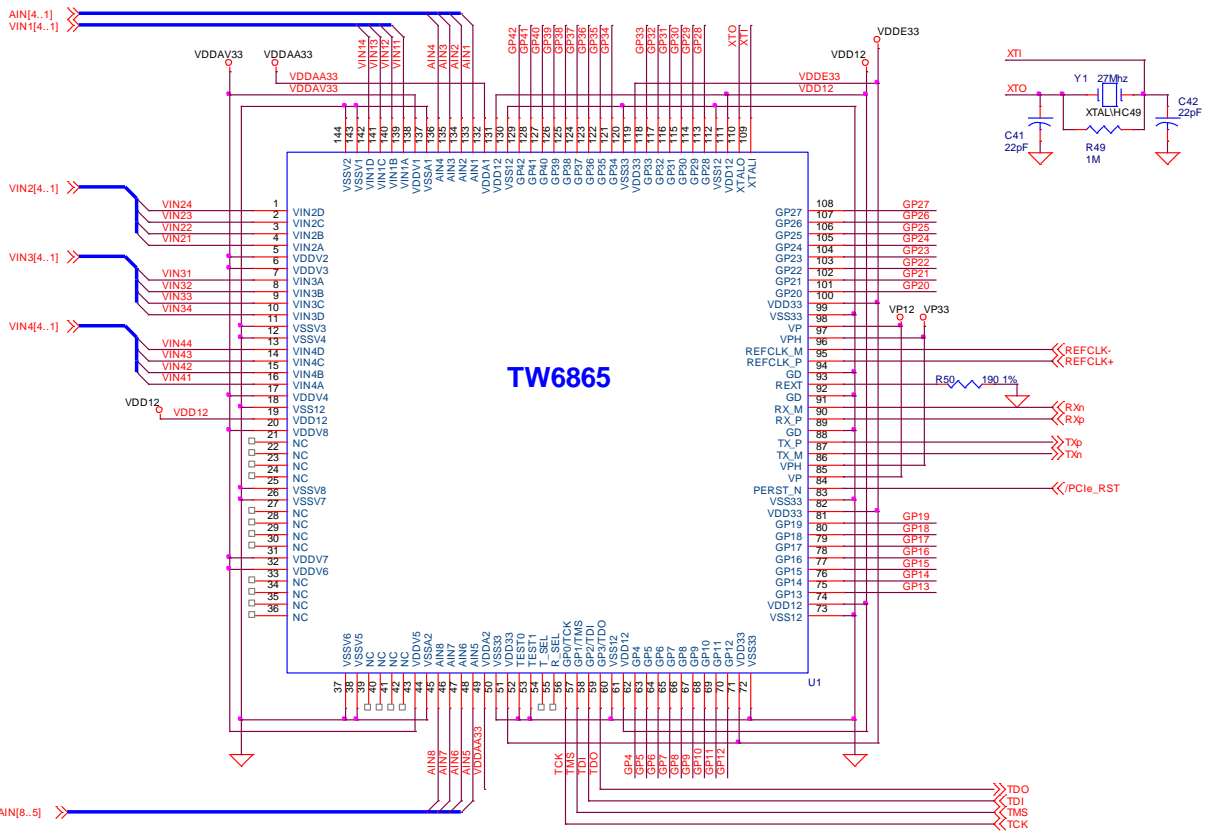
AIN[4..1]
VIN1[4..1]

VDDAV33
VDDAA33
VDDAA33
VDDAV33

VIN14 VIN13 VIN12 VIN11 AIN4 AIN3 AIN2 AIN1 GP42 GP41 GP40 GP39 GP38 GP37 GP36 GP35 GP34 GP33 GP32 GP31 GP30 GP29 GP28 XTO XTI

VDDE33
VDD12
VDDE33
VDD12

144 143 142 141 140 139 138 137 136 135 134 133 132 131 130 129 128 127 126 125 124 123 122 121 120 119 118 117 116 115 114 113 112 111 110 109

VSSV2 VSSV1 VIN1D VIN1C VIN1B VIN1A VDDV1 VSSA1 AIN4 AIN3 AIN2 AIN1 VDDA1 VDD12 VSS12 GP42 GP41 GP40 GP39 GP38 GP37 GP36 GP35 GP34 VSS33 VDD33 GP33 GP32 GP31 GP30 GP29 GP28 VSS12 VDD12 XTALO XTALI

XTI
Y1 27Mhz
XTO
XTAL\HC49
C41
22pF
R49
1M
C42
22pF

VIN2[4..1]
VIN24 VIN23 VIN22 VIN21
VIN3[4..1]
VIN31 VIN32 VIN33 VIN34
VIN4[4..1]
VIN44 VIN43 VIN42 VIN41
VDD12
VDD12

1 VIN2D
2 VIN2C
3 VIN2B
4 VIN2A
5 VIN2A
6 VDDV2
7 VDDV3
8 VIN3A
9 VIN3B
10 VIN3C
11 VIN3D
12 VSSV3
13 VSSV4
14 VIN4D
15 VIN4C
16 VIN4B
17 VIN4A
18 VDDV4
19 VSS12
20 VDD12
21 VDDV8
22 NC
23 NC
24 NC
25 NC
26 VSSV8
27 VSSV7
28 NC
29 NC
30 NC
31 NC
32 VDDV7
33 VDDV6
34 NC
35 NC
36 NC

TW6865

108 GP27
107 GP26
106 GP25
105 GP24
104 GP23
103 GP22
102 GP21
101 GP20
100
99 VDD33
98 VSS33
97 VP
96 VPH
95 REFCLK_M
94 REFCLK_P
93 GD
92 REXT
91 GD
90 RX_M
89 RX_P
88 GD
87 TX_P
86 TX_M
85 VPH
84 VP
83 PERST_N
82 VSS33
81 VDD33
80 GP19
79 GP18
78 GP17
77 GP16
76 GP15
75 GP14
74 GP13
73 VDD12
VSS12

GP27 GP26 GP25 GP24 GP23 GP22 GP21 GP20
VP12 VP33
REFCLK-
REFCLK+
R50 190 1%
RXn
RXp
TXp
TXn
/PCIe_RST
GP19 GP18 GP17 GP16 GP15 GP14 GP13

VSSV6 VSSV5 NC NC NC NC VDDV5 VSSA2 AIN8 AIN7 AIN6 AIN5 VDDA2 VSS33 VDD33 TEST0 TEST1 T_SEL R_SEL GP0/TCK GP1/TMS GP2/TDI GP3/TDO VSS12 VDD12 GP4 GP5 GP6 GP7 GP8 GP9 GP10 GP11 GP12 VDD33 VSS33

37 38 39 40 41 42 43 44 45 46 47 48 49 50 51 52 53 54 55 56 57 58 59 60 61 62 63 64 65 66 67 68 69 70 71 72

U1

AIN8 AIN7 AIN6 AIN5 VDDAA33
TCK TMS TDI TDO GP4 GP5 GP6 GP7 GP8 GP9 GP10 GP11 GP12

AIN[8..5]
TDO
TDI
TMS
TCK